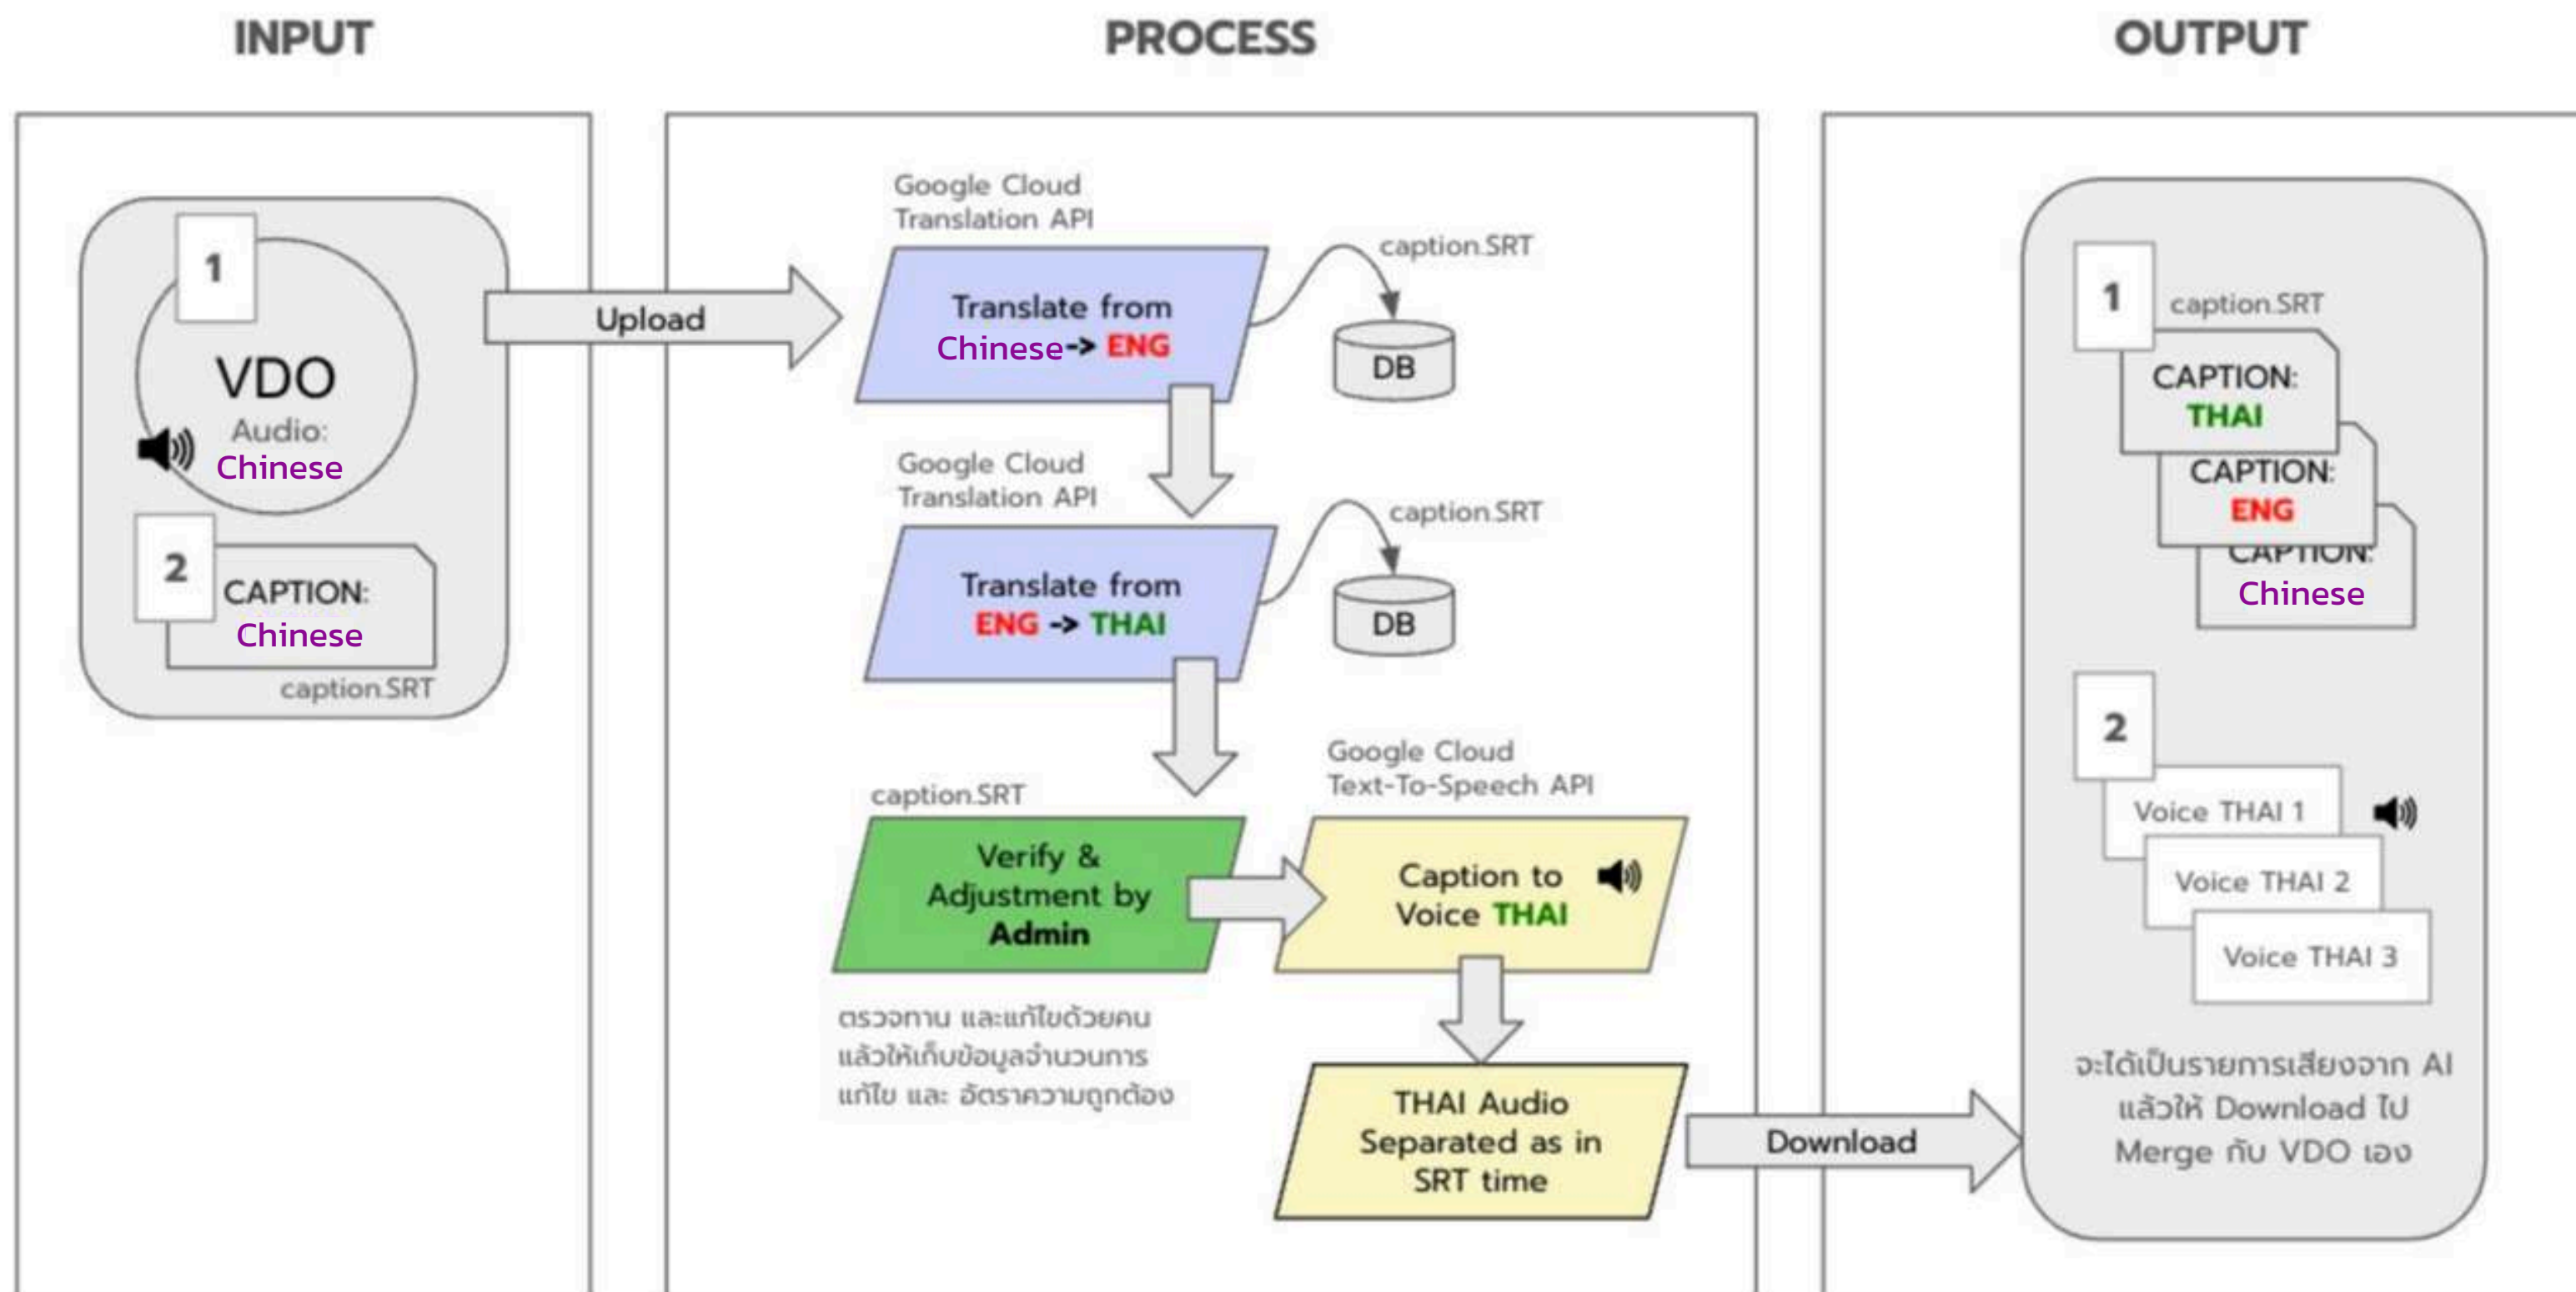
INPUT

1

VDO

Audio:
Chinese

2

CAPTION:
Chinese

caption.SRT

Upload

PROCESS

Google Cloud
Translation API

Translate from
Chinese-> ENG

caption.SRT

DB

Google Cloud
Translation API

Translate from
ENG -> THAI

caption.SRT

DB

caption.SRT

Verify &
Adjustment by
Admin

Google Cloud
Text-To-Speech API

Caption to
Voice THAI

ตรวจทาน และแก้ไขด้วยคน
แล้วให้เก็บข้อมูลจำนวนการ
แก้ไข และ อัตราความถูกต้อง

THAI Audio
Separated as in
SRT time

Download

OUTPUT

1

caption.SRT

CAPTION:
THAI

CAPTION:
ENG

CAPTION:
Chinese

2

Voice THAI 1

Voice THAI 2

Voice THAI 3

จะได้เป็นรายการเสียงจาก AI
แล้วให้ Download ไป
Merge กับ VDO เอง